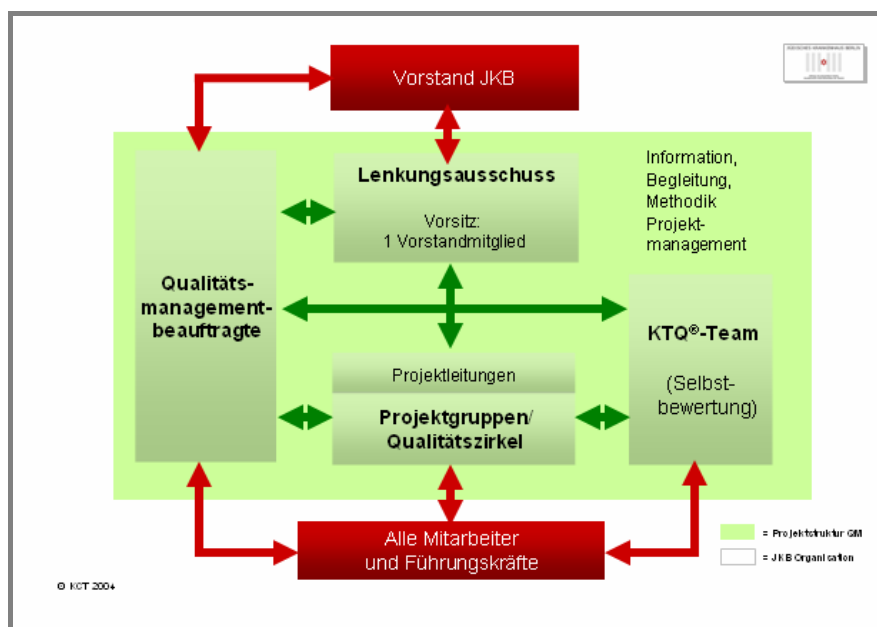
Vorstand JKB

Lenkungsausschuss

Vorsitz: 1 Vorstandmitglied

Information, Begleitung, Methodik Projektmanagement

Qualitätsmanagementbeauftragte

KTQ®-Team

(Selbstbewertung)

Projektleitungen

Projektgruppen/ Qualitätszirkel

Alle Mitarbeiter und Führungskräfte

= Projektstruktur QM

= JKB Organisation

© KCT 2004